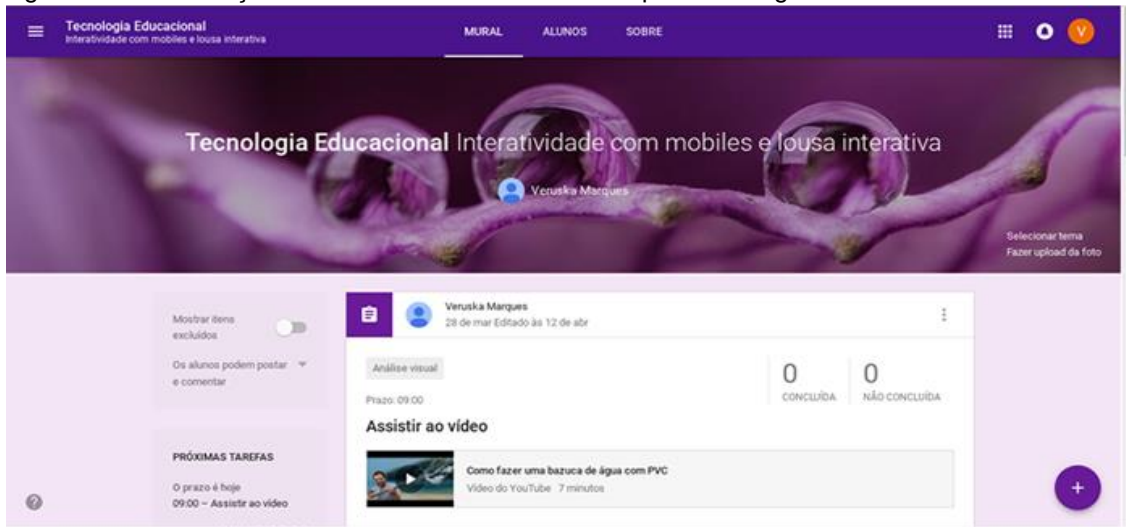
Tecnologia Educacional
Interatividade com mobiles e lousa interativa

MURAL ALUNOS SOBRE

V

Tecnologia Educacional Interatividade com mobiles e lousa interativa

Veruska Marques

Selecionar tema
Fazer upload da foto

Mostrar itens excluídos

Os alunos podem postar e comentar

PRÓXIMAS TAREFAS

O prazo é hoje
09:00 – Assistir ao vídeo

Veruska Marques
28 de mar Editado às 12 de abr

Análise visual

Prazo: 09:00

0
CONCLUÍDA

0
NÃO CONCLUÍDA

Assistir ao vídeo

Como fazer uma bazuca de água com PVC
Vídeo do YouTube 7 minutos

+

?